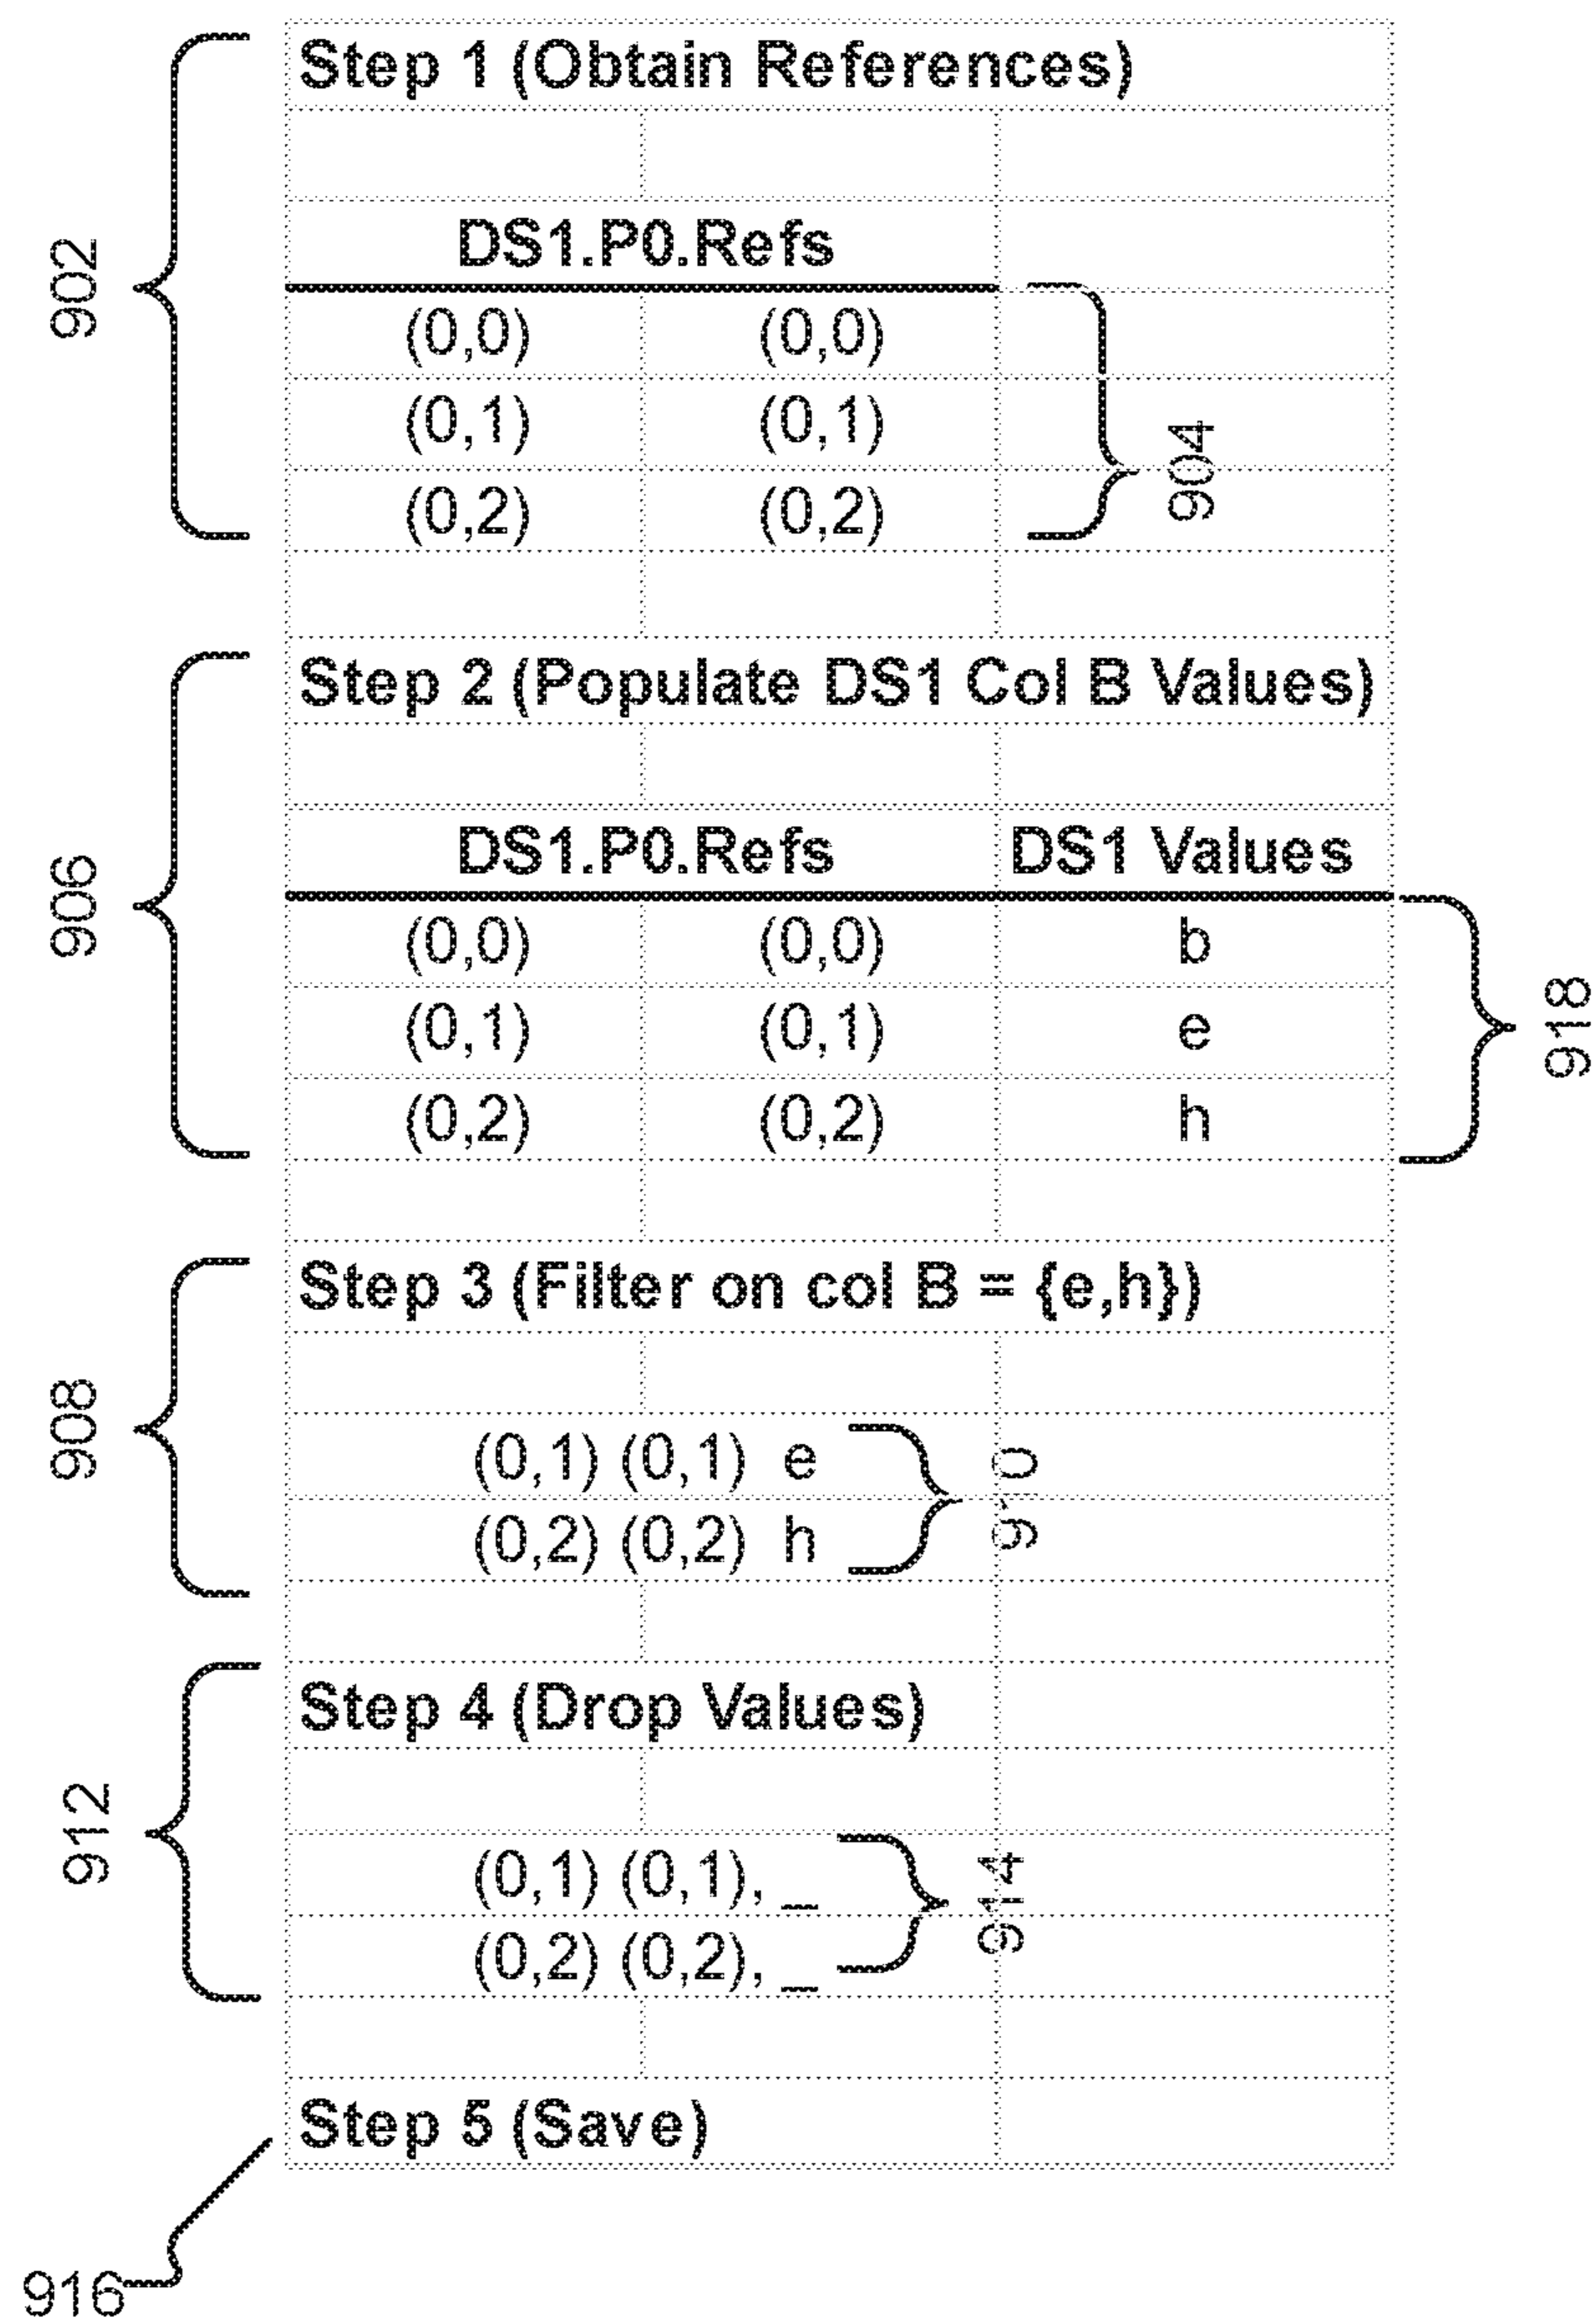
902

Step 1 (Obtain References)

DS1.P0.Refs

| (0,0) | (0,0) |
|---|---|
| (0,1) | (0,1) |
| (0,2) | (0,2) |

904

906

Step 2 (Populate DS1 Col B Values)

| DS1.P0.Refs | | DS1 Values |
|---|---|---|
| (0,0) | (0,0) | b |
| (0,1) | (0,1) | e |
| (0,2) | (0,2) | h |

918

908

Step 3 (Filter on col B = {e,h})

(0,1) (0,1) e
(0,2) (0,2) h

910

912

Step 4 (Drop Values)

(0,1) (0,1), _
(0,2) (0,2), _

914

Step 5 (Save)

916